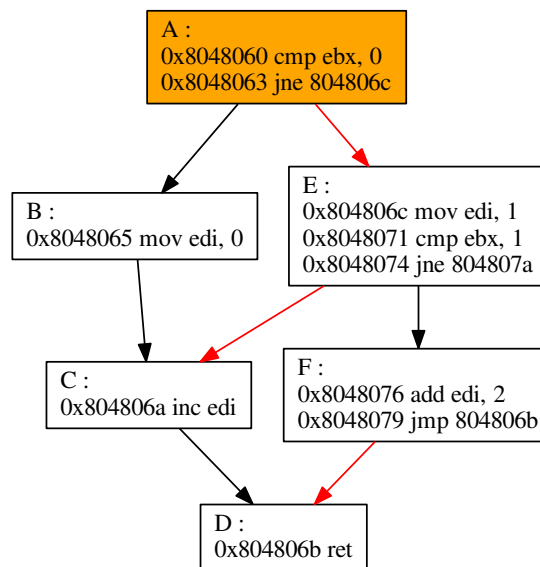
A :
0x8048060 cmp ebx, 0
0x8048063 jne 804806c

B :
0x8048065 mov edi, 0

E :
0x804806c mov edi, 1
0x8048071 cmp ebx, 1
0x8048074 jne 804807a

C :
0x804806a inc edi

F :
0x8048076 add edi, 2
0x8048079 jmp 804806b

D :
0x804806b ret